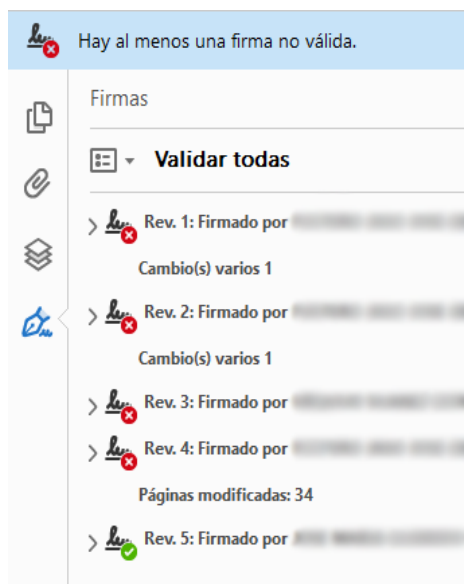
Hay al menos una firma no válida.

Firmas

Validar todas

Rev. 1: Firmado por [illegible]

Cambio(s) varios 1

Rev. 2: Firmado por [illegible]

Cambio(s) varios 1

Rev. 3: Firmado por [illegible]

Rev. 4: Firmado por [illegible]

Páginas modificadas: 34

Rev. 5: Firmado por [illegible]